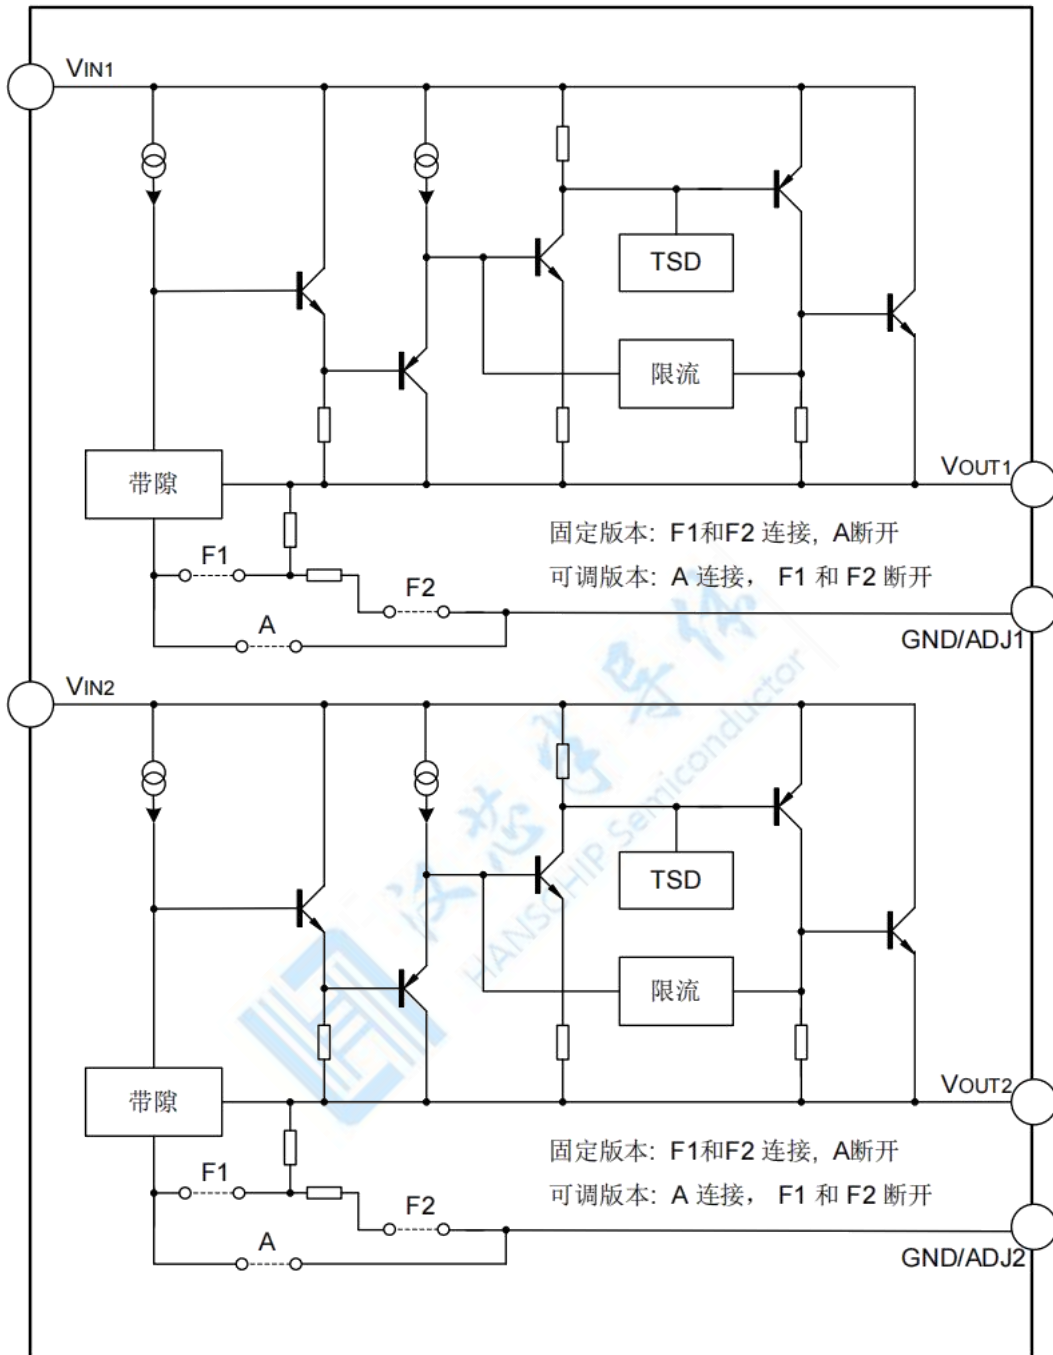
VIN1

TSD

限流

带隙

VOUT1

固定版本：F1和F2 连接，A断开

可调版本：A 连接， F1 和 F2 断开

F1

F2

A

GND/ADJ1

VIN2

TSD

限流

带隙

VOUT2

固定版本：F1和F2 连接，A断开

可调版本：A 连接， F1 和 F2 断开

F1

F2

A

GND/ADJ2

汉芯半导体
HANSCHIP Semiconductor